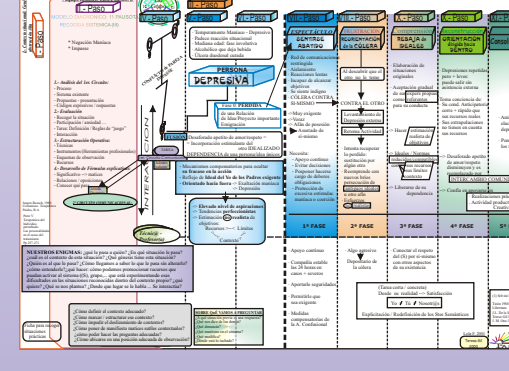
II - PASO
III - PASO
IV - PASO
V - PASO
VI - PASO
VII - PASO
VIII - PASO
IX - PASO
X - PASO

MODELO DIACRÓNICO, EL PASO DE ...
MECÁNICA SISTÉMICA (6)

* Negación Maníaca
* Impasse

1.- Análisis del 1er. Circuito:
- Proceso
- Sistema existente
- Pregunta(s) - pronóstico
- Códigos expresivos / respuestas

2.- Evaluación:
- Recoger la situación
- Participación / amistad ...
- Tarea: Definición / Reglas de "juego"

3.- Estructuración Operativa:
- Técnicas
- Instrumentos (herramientas profesionales)
- Esquemas de observación
- Recursos

4.- Desarrollo de Fórmulas explicativas
- Significados → matices
- Relaciones / opciones
- Conocer qué pasa ...

2° CIRCUITO COMUNICACIONAL

INTERACCIÓN

Temperamento Maníaco - Depresivo
Padece transición situacional
Mediana edad: Sus involutivos
Alcohólico que deja bebida
Clarín desempleado

PERSONA
DEPRESIVA

Entre el PÉRDIDA
de una Relación
de un Objeto/Proyecto importante
Emigración

Desafiando apetito de amor/respeto →
Incorporación enfermiza del IDEALIZADO
DEPENDENCIA de una personalidad directa

Incapacidad para consolarse/perder ...
fracaso en la acción
Reflejo de Ideal del Yo de los Padres exigentes
Orientado hacia fuera → Exaltación maníaca
→ Depresión

Elevado nivel de aspiraciones
Tendencias perfeccionistas
Excesivamente orientado a objetivos
Recursos ← → Límites
Contexto

ESPECTÁCULO
SENTIRSE ABATIDO

Red de comunicaciones ...
Relaciones tensas
Recuperar de ...
objetivos
Se tiende debajo
CÓLERA CONTRA SI-MISMO
Muy exigente
Tenso
Falta de presión
Asustado de sí mismo

FRUSTRACIÓN
RECUPERACIÓN de la CÓLERA

Al descubrir que el ...
CONTRA EL OTRO
Levantamiento de Depresión externo
Retomar Actividad

Intenta recuperar la pérdida
sustituyéndola por algún otro
Reemprende con nuevos bríos ...

RESIGNACIÓN / PERDER IDEALES

Elaboración de situaciones cotidianas
Aceptación gradual ...
Hacer ...
Idealizar ...
Liberarse de su dependencia

RENOVACIÓN
CRECE

Reorientación dirigida hacia SENTIDO

Depresiones regulables pero a largo ...
Toma conciencia de Su caudal ...
Desafiando apetito de amor/respeto
INTERCAMBIO COMUNICAC...
Confía en ...
Realizaciones pro...

Necesidades:
- Apoyo continuo
- Evitar decisiones
- Proponer hacerse cargo de deberes
- Obligaciones
- Protección de recursos ...

1ª FASE
2ª FASE
3ª FASE
4ª FASE
5ª FASE

Apoyo continuo
Compatible entre 24 horas en casos + severos
Apartarle seguridades
Permítirle que sea exigente
Medidas compensatorias de la A. Confiacional

Algo agresivo
Depositario de la cólera

Conectar el respeto del (S) por sí-mismo con otros objetivos de su existencia

(Tarea certa / concreta)
Desde su realidad → Satisfacción
Yo / Tú / Nosotr@s
Explicitación / Redefinición de los Stos Semánticos

NUESTROS ENIGMAS: ¿qué le pasa a quien? ¿En qué situación le pasa? ¿cuál es el contexto de esta situación? ¿Qué genera hoy esta situación? ¿Quién es el que le pasa? ¿Cómo llegamos a saber lo que le pasa sin alterarlo? ¿cómo entenderlo?¿qué hacer: cómo podemos promocionar recursos que puedan así ser al mismo (O), grupo... que está experimentando esas dificultades en las situaciones reconocidas dentro del contexto propio? ¿por quién? ¿Qué es nos planteo? ¿Desde que lugar se lo hable ... Se interactúa?

¿Cómo defino el contexto adecuado?
¿Cómo marco / estructuro un contexto?
¿Cómo impulsó el deslizamiento de contexto?
¿Cómo puedo acceder tomando ...?
¿Cómo puedo hacer las preguntas adecuadas?
¿Cómo ubicarse en una posición adecuada de observación?

QUÉ CUÁNDO / DÓNDE A PREGUNTAR

Técnica - Recursos

Acha para ...
práctica